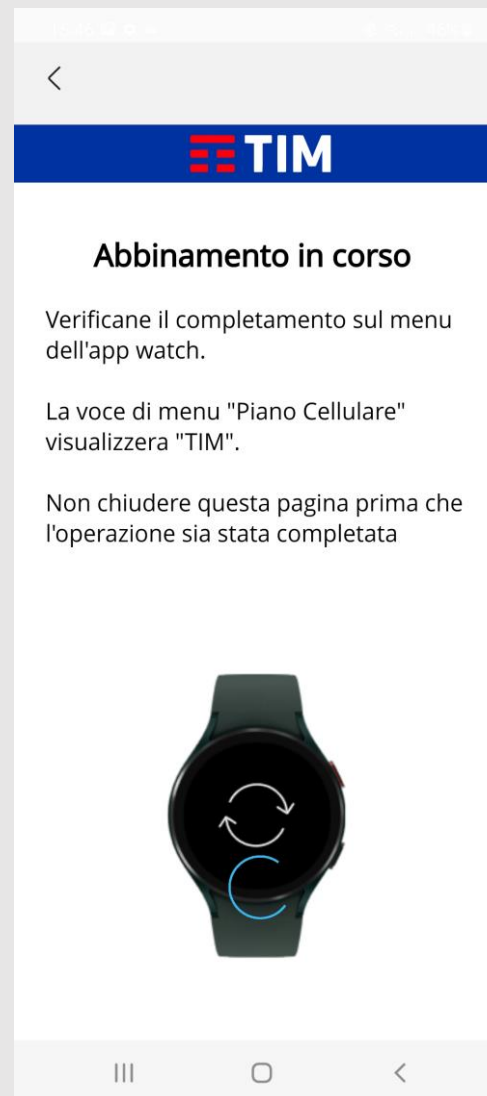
TIM

Abbinamento in corso

Verificane il completamento sul menu dell'app watch.

La voce di menu "Piano Cellulare" visualizzera "TIM".

Non chiudere questa pagina prima che l'operazione sia stata completata